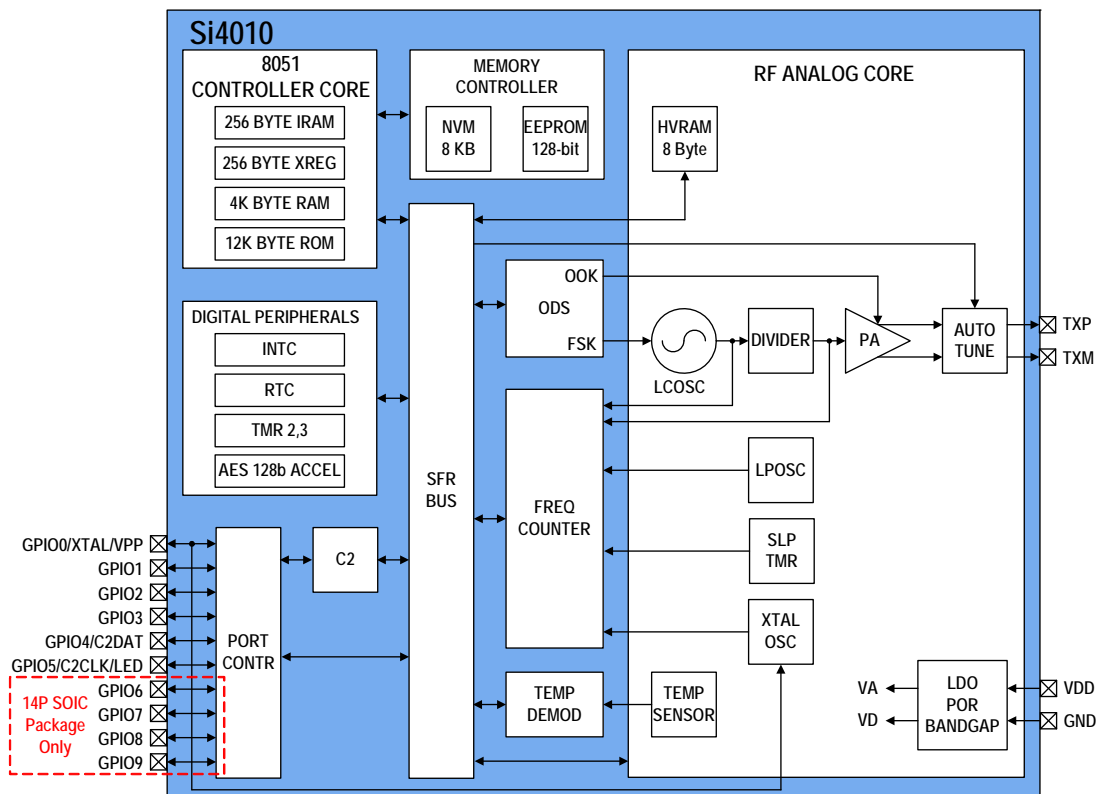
Si4010

8051
CONTROLLER CORE
256 BYTE IRAM
256 BYTE XREG
4K BYTE RAM
12K BYTE ROM

MEMORY
CONTROLLER
NVM
8 KB
EEPROM
128-bit

RF ANALOG CORE

HVRAM
8 Byte

DIGITAL PERIPHERALS
INTC
RTC
TMR 2,3
AES 128b ACCEL

SFR
BUS

OOK
ODS
FSK

LCOSC

DIVIDER

PA

AUTO
TUNE

TXP
TXM

FREQ
COUNTER

LPOSC

SLP
TMR

XTAL
OSC

C2

PORT
CONTR

GPIO0/XTAL/VPP
GPIO1
GPIO2
GPIO3
GPIO4/C2DAT
GPIO5/C2CLK/LED
GPIO6
GPIO7
GPIO8
GPIO9

14P SOIC
Package
Only

TEMP
DEMOD

TEMP
SENSOR

VA
VD

LDO
POR
BANDGAP

VDD
GND